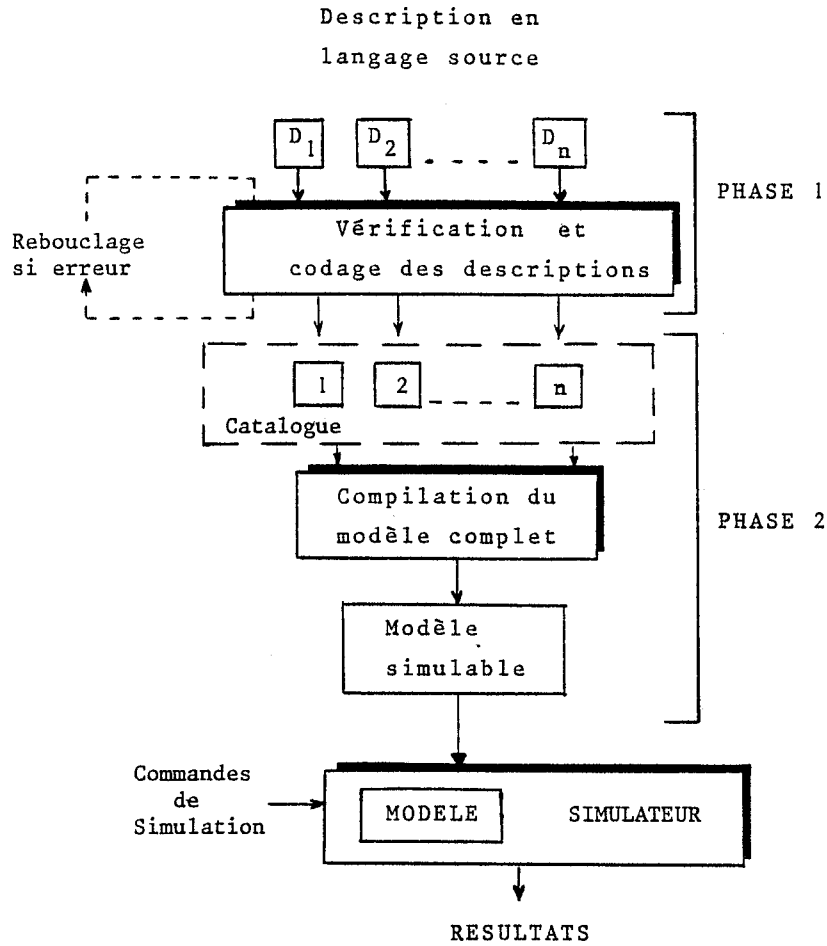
Description en langage source

$D_1$

$D_2$

$D_n$

PHASE 1

Rebouclage si erreur

Vérification et codage des descriptions

1

2

n

Catalogue

Compilation du modèle complet

PHASE 2

Modèle simulable

Commandes de Simulation

MODELE

SIMULATEUR

RESULTATS